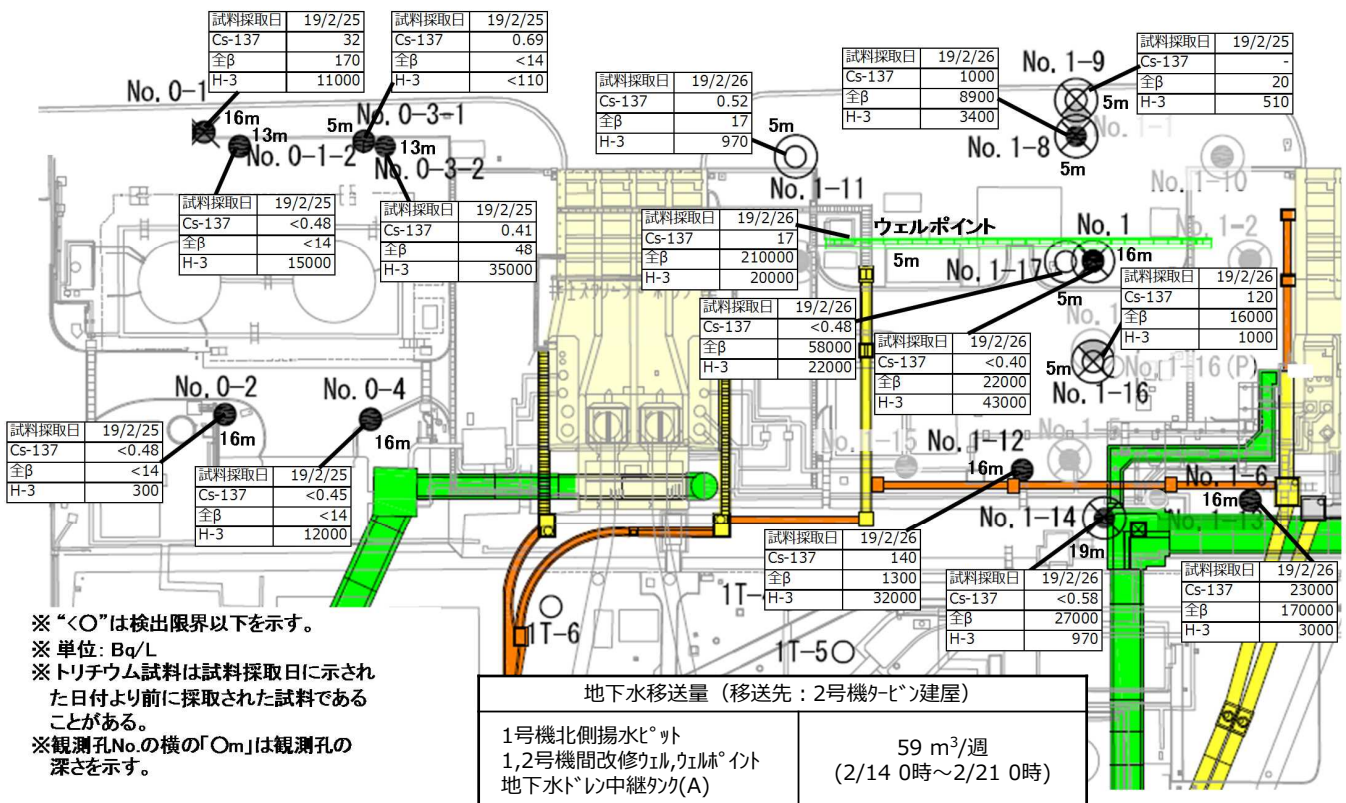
| 試料採取日 | 19/2/25 |
|---|---|
| Cs-137 | 32 |
| 全β | 170 |
| H-3 | 11000 |

| 試料採取日 | 19/2/25 |
|---|---|
| Cs-137 | 0.69 |
| 全β | <14 |
| H-3 | <110 |

| 試料採取日 | 19/2/26 |
|---|---|
| Cs-137 | 0.52 |
| 全β | 17 |
| H-3 | 970 |

| 試料採取日 | 19/2/26 |
|---|---|
| Cs-137 | 1000 |
| 全β | 8900 |
| H-3 | 3400 |

| 試料採取日 | 19/2/25 |
|---|---|
| Cs-137 | - |
| 全β | 20 |
| H-3 | 510 |

No. 0-1
16m
13m
No. 0-1-2
5m
No. 0-3-1
13m
No. 0-3-2
5m
No. 1-11
No. 1-9
5m
No. 1-8
5m
No. 1-1
No. 1-10
No. 1-2

| 試料採取日 | 19/2/25 |
|---|---|
| Cs-137 | <0.48 |
| 全β | <14 |
| H-3 | 15000 |

| 試料採取日 | 19/2/25 |
|---|---|
| Cs-137 | 0.41 |
| 全β | 48 |
| H-3 | 35000 |

| 試料採取日 | 19/2/26 |
|---|---|
| Cs-137 | 17 |
| 全β | 210000 |
| H-3 | 20000 |

ウェルポイント
No. 1
16m
5m
No. 1-17
5m

| 試料採取日 | 19/2/26 |
|---|---|
| Cs-137 | 120 |
| 全β | 16000 |
| H-3 | 1000 |

| 試料採取日 | 19/2/26 |
|---|---|
| Cs-137 | <0.48 |
| 全β | 58000 |
| H-3 | 22000 |

| 試料採取日 | 19/2/26 |
|---|---|
| Cs-137 | <0.40 |
| 全β | 22000 |
| H-3 | 43000 |

5m
No. 1-16
No. 1-16 (P)
No. 0-2
16m
No. 0-4
16m

| 試料採取日 | 19/2/25 |
|---|---|
| Cs-137 | <0.48 |
| 全β | <14 |
| H-3 | 300 |

| 試料採取日 | 19/2/25 |
|---|---|
| Cs-137 | <0.45 |
| 全β | <14 |
| H-3 | 12000 |

No. 1-15
No. 1-12
16m
No. 1-6
16m
No. 1-14
19m
No. 1-13

| 試料採取日 | 19/2/26 |
|---|---|
| Cs-137 | 140 |
| 全β | 1300 |
| H-3 | 32000 |

| 試料採取日 | 19/2/26 |
|---|---|
| Cs-137 | <0.58 |
| 全β | 27000 |
| H-3 | 970 |

| 試料採取日 | 19/2/26 |
|---|---|
| Cs-137 | 23000 |
| 全β | 170000 |
| H-3 | 3000 |

1T-6
1T-
1T-5

※ "<○"は検出限界以下を示す。
※ 単位: Bq/L
※ トリチウム試料は試料採取日に示された日付より前に採取された試料であることがある。
※観測孔No.の横の「○m」は観測孔の深さを示す。

| 地下水移送量（移送先：2号機ﾀｰﾋﾞﾝ建屋） | |
|---|---|
| 1号機北側揚水ﾋﾟｯﾄ<br>1,2号機間改修ｳｪﾙ,ｳｪﾙﾎﾟｲﾝﾄ<br>地下水ﾄﾞﾚﾝ中継ﾀﾝｸ(A) | 59 m$^3$/週<br>(2/14 0時～2/21 0時) |